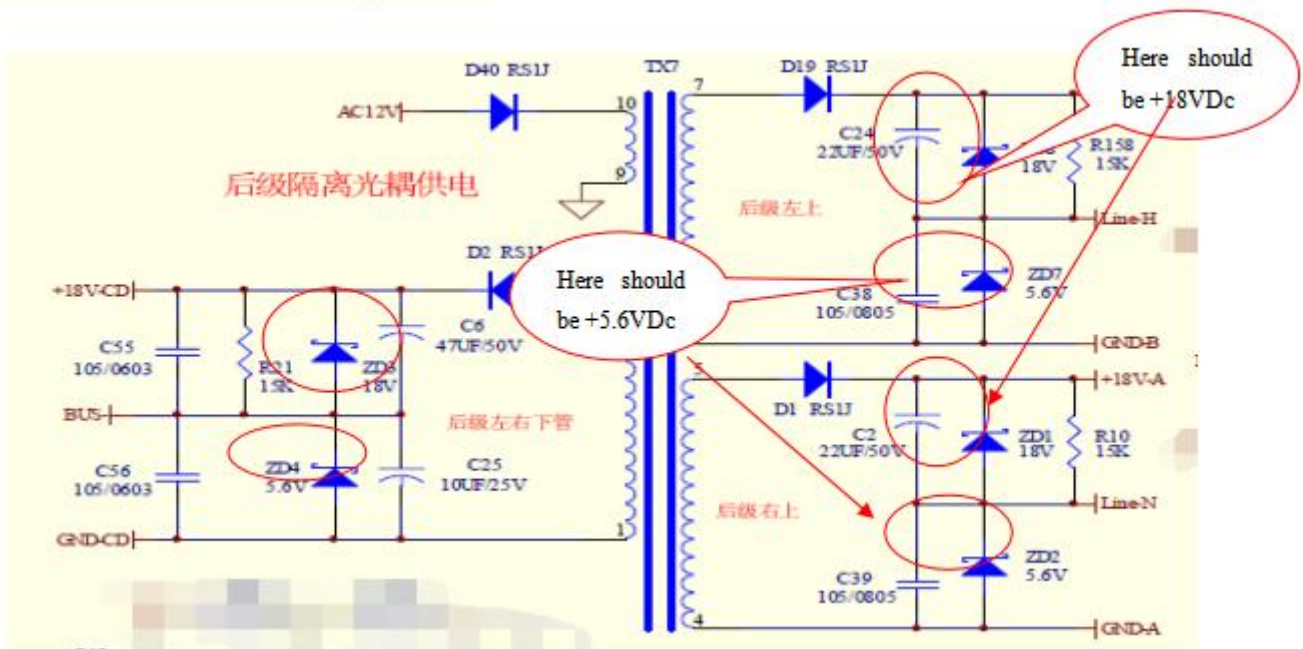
D40 RS1J
TX7
D19 RS1J
Here should be +18VDc
AC12V
10
7
C24
22UF/50V
18V
R158
15K
后级隔离光耦供电
9
后级左上
Line-H
D2 RS1J
Here should be +5.6VDc
ZD7
5.6V
+18V-CD
C38
105/0805
C6
47UF/50V
C55
105/0603
GND-B
R21
15K
ZD3
18V
5
+18V-A
D1 RS1J
BUS
后级左右下管
C2
22UF/50V
ZD1
18V
R10
15K
C56
105/0603
ZD4
5.6V
C25
10UF/25V
后级右上
Line-N
GND-CD
1
ZD2
5.6V
C39
105/0805
4
GND-A